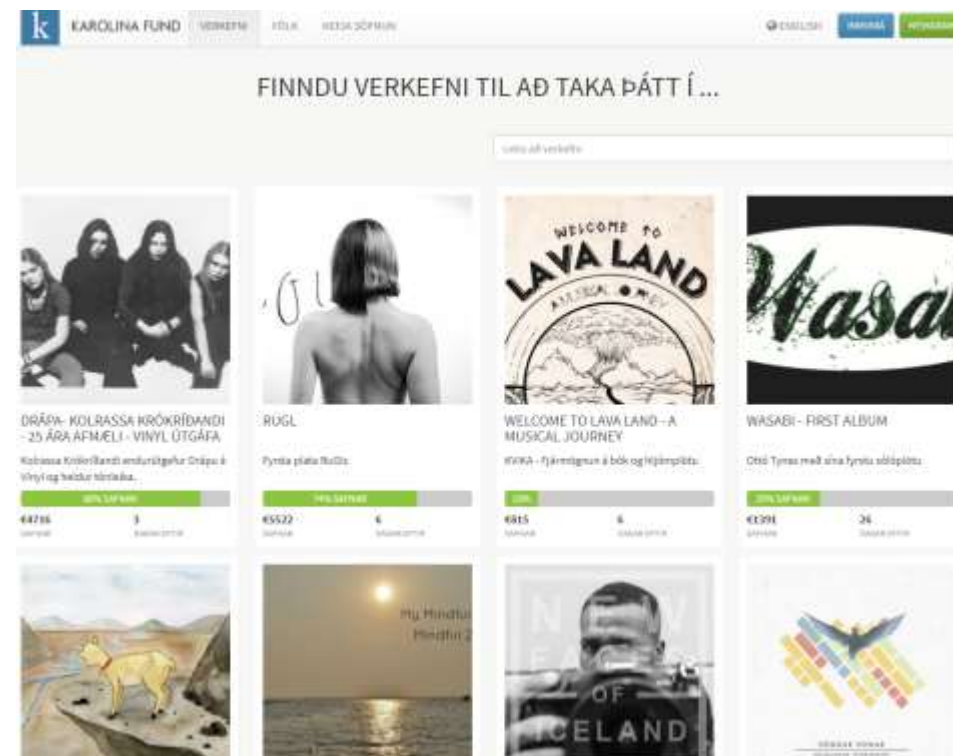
k KAROLINA FUND VERKEFNI FÓLK HEFJA SÖFNUN

ENGLISH INNSKRÁ NÝSKRÁNING

FINNDU VERKEFNI TIL AÐ TAKA ÞÁTT Í ...

Leita að verkefni

DRÁPA- KOLRASSA KRÓKRÍÐANDI - 25 ÁRA AFMÆLI - VINYL ÚTGÁFA

Kolrassa Krókríðandi endurútgefur Drápu á Vinyl og heldur tónleika.

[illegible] SAFNAÐ

€4716 SAFNAÐ

3 DAGAR EFTIR

RUGL

Fyrsta plata RuGLs

79% SAFNAÐ

€5522 SAFNAÐ

6 DAGAR EFTIR

WELCOME TO LAVA LAND

A MUSICAL JOURNEY

WELCOME TO LAVA LAND - A MUSICAL JOURNEY

KVIKA - Fjármögnun á bók og hljómplötu.

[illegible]

€815 SAFNAÐ

6 DAGAR EFTIR

Wasabi

WASABI - FIRST ALBUM

Ottó Tynes með sína fyrstu sólóplötu

20% SAFNAÐ

€1391 SAFNAÐ

26 DAGAR EFTIR

My Mindful Mindful 2

NEW FACES OF ICELAND

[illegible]